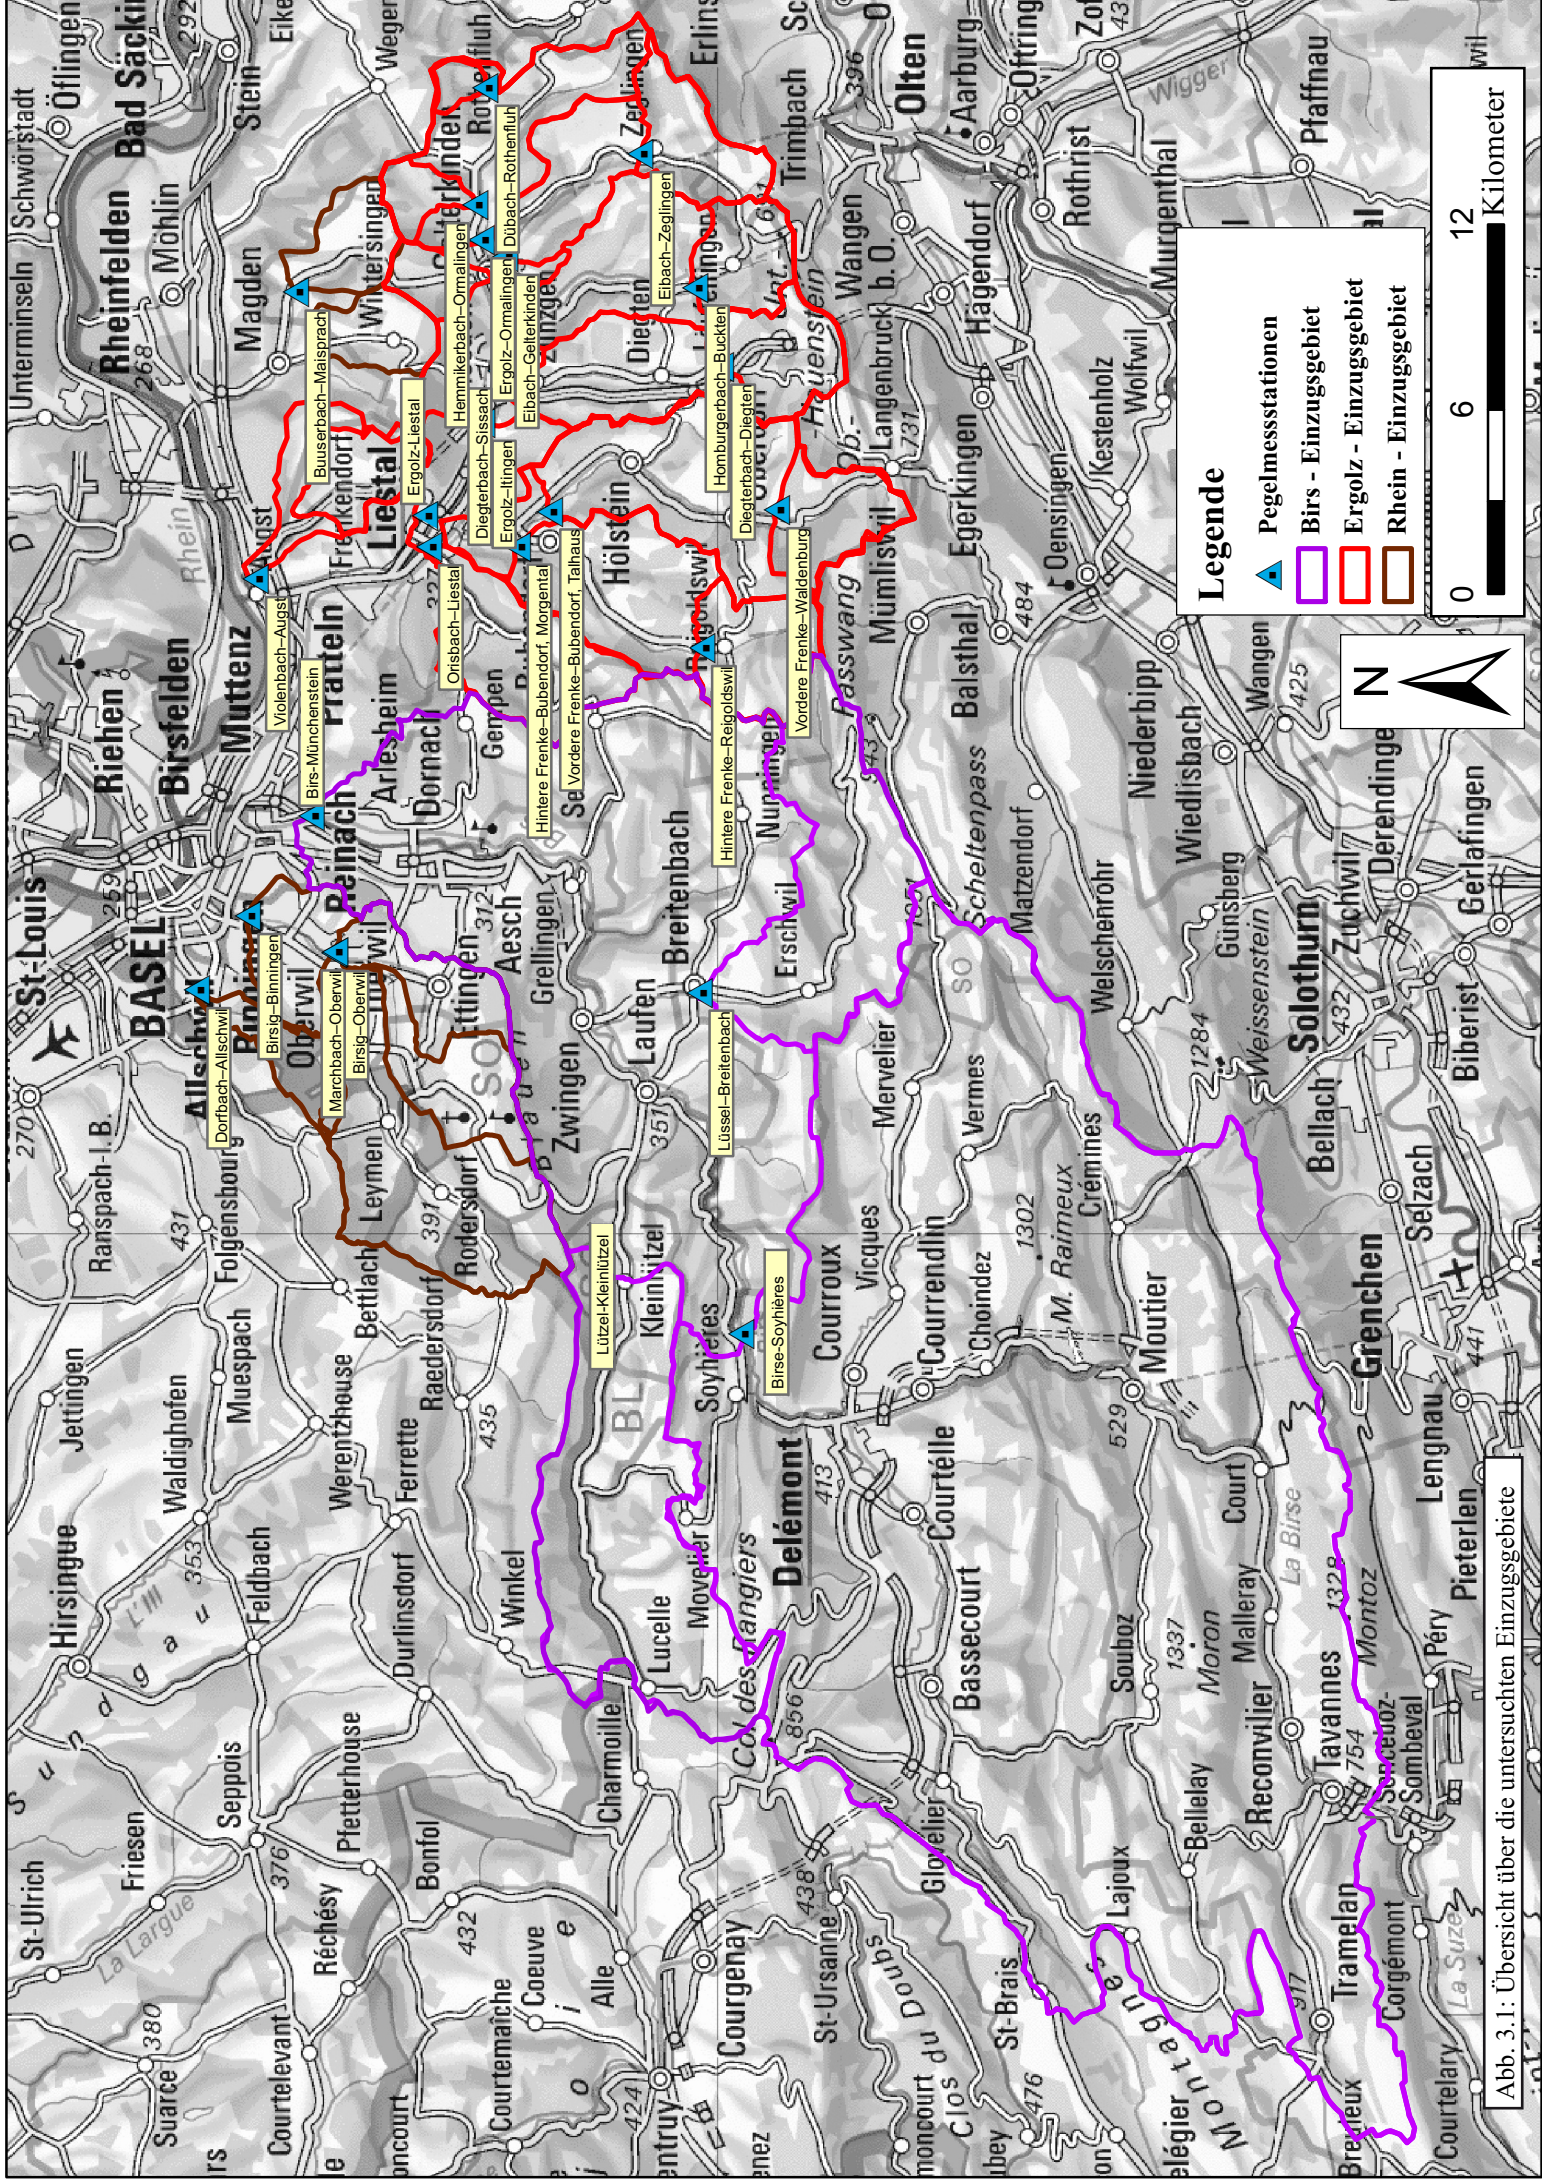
Legende

Pegelmessstationen
Birs - Einzugsgebiet
Ergolz - Einzugsgebiet
Rhein - Einzugsgebiet

0 6 12 Kilometer

N

Dorfbach–Allschwil
Birsig–Binningen
Marchbach–Oberwil
Birsig–Oberwil
Birs–Münchenstein
Violenbach–Augst
Orisbach–Liestal
Ergolz–Liestal
Buuserbach–Maisprach
Hemmikerbach–Ormalingen
Diegterbach–Sissach
Ergolz–Itingen
Ergolz–Ormalingen
Eibach–Gelterkinden
Dübach–Rothenfluh
Eibach–Zeglingen
Homburgerbach–Buckten
Diegterbach–Diegten
Hintere Frenke–Bubendorf, Morgenta
Vordere Frenke–Bubendorf, Talhaus
Hintere Frenke–Reigoldswil
Vordere Frenke–Waldenburg
Lüssel–Breitenbach
Lützel–Kleinlützel
Birse–Soyhières

Schwörstadt
Öflingen
Bad Säckingen
Rheinfelden
Möhlin
Unterminseln
Magden
Stein
Wegenstetten
Eiken
Wintersingen
Rothenfluh
Gelterkinden
Zeglingen
Erlinsbach
Trimbach
Olten
Aarburg
Oftringen
Wangen
Langenbruck
Hägendorf
Rothrist
Murgenthal
Pfaffnau
Wigger
Riehen
Birsfelden
Muttenz
Pratteln
Liestal
Frenkendorf
Augst
Rhein
St-Louis
BASEL
Allschwil
Binningen
Oberwil
Therwil
Reinach
Arlesheim
Dornach
Gempen
Hölstein
Diegten
Sissach
Läufelfingen
Reigoldswil
Mümliswil
Egerkingen
Oensingen
Kestenholz
Wolfwil
Balsthal
Passwang
Ettingen
Aesch
Grellingen
Zwingen
Laufen
Breitenbach
Erschwil
Nunningen
Seewen
Matzendorf
Welschenrohr
Niederbipp
Wiedlisbach
Günsberg
Weissenstein
Solothurn
Zuchwil
Derendingen
Gerlafingen
Biberist
Bellach
Grenchen
Selzach
Lengnau
Pieterlen
Péry
Sonceboz-Sombeval
Corgémont
Courtelary
La Suze
Tramelan
Tavannes
Reconvilier
Malleray
Court
La Birse
Moutier
Crémines
Vermes
Mervelier
Vicques
Courroux
Courrendlin
Choindez
M. Raimeux
Delémont
Soyhières
Kleinlützel
Movelier
Lucelle
Charmoille
Col des Rangiers
Courtételle
Bassecourt
Souboz
Moron
Montoz
Bellelay
Lajoux
Glovelier
St-Ursanne
Courgenay
Alle
Coeuve
Courtemaîche
Porrentruy
Doubs
Clos du Doubs
St-Brais
Saignelégier
Montagnes
Bretteux
Réchésy
Bonfol
Pfetterhouse
Seppois
Friesen
St-Ulrich
La Largue
Suarce
Courtelevant
Durlinsdorf
Winkel
Ferrette
Raedersdorf
Rodersdorf
Leymen
Bettlach
Werentzhouse
Feldbach
Waldighofen
Muespach
Folgensbourg
Ranspach-l.-B.
Jettingen
Hirsingue
Sundgau
Blauen
Scheltenpass
Hauenstein
Wangen b. O.
BL
SO
270
259
431
353
376
380
432
424
476
435
391
312
351
413
856
438
529
1302
1337
1328
754
917
441
432
1284
484
731
425
396
268
292
1431

Abb. 3.1: Übersicht über die untersuchten Einzugsgebiete